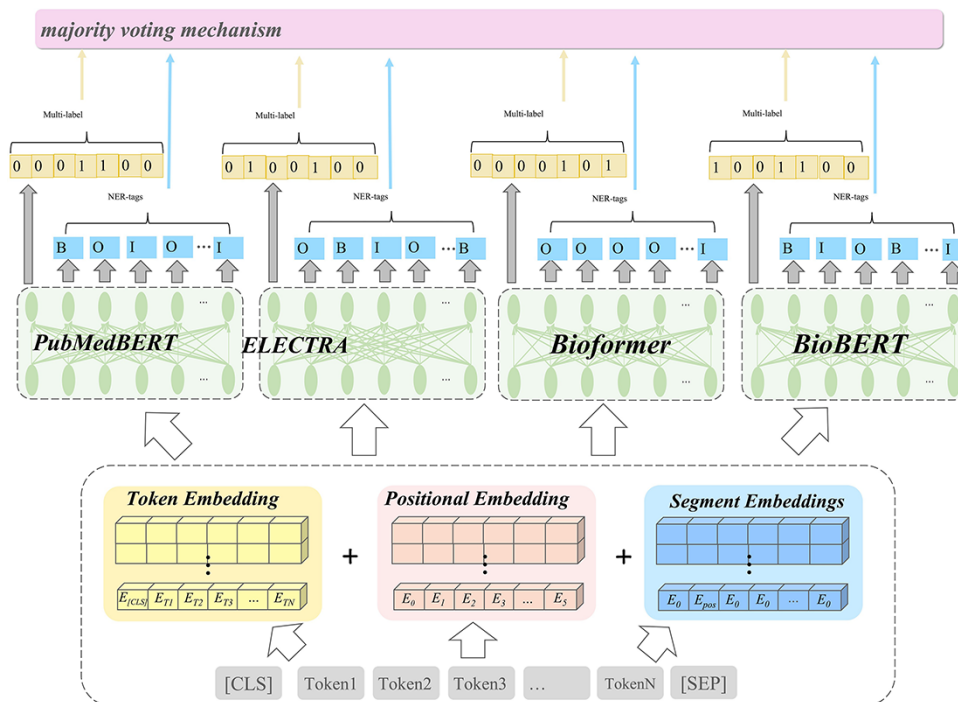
majority voting mechanism

Multi-label

0 0 0 1 1 0 0

NER-tags

B O I O ··· I

PubMedBERT

Multi-label

0 1 0 0 1 0 0

NER-tags

O B I O ··· B

ELECTRA

Multi-label

0 0 0 0 1 0 1

NER-tags

O O O O ··· I

Bioformer

Multi-label

1 0 0 1 1 0 0

NER-tags

B I O B ··· I

BioBERT

Token Embedding

$E_{[CLS]}$ $E_{T1}$ $E_{T2}$ $E_{T3}$ ... $E_{TN}$

+

Positional Embedding

$E_0$ $E_1$ $E_2$ $E_3$ ... $E_5$

+

Segment Embeddings

$E_0$ $E_{pos}$ $E_0$ $E_0$ ... $E_0$

[CLS] Token1 Token2 Token3 ... TokenN [SEP]